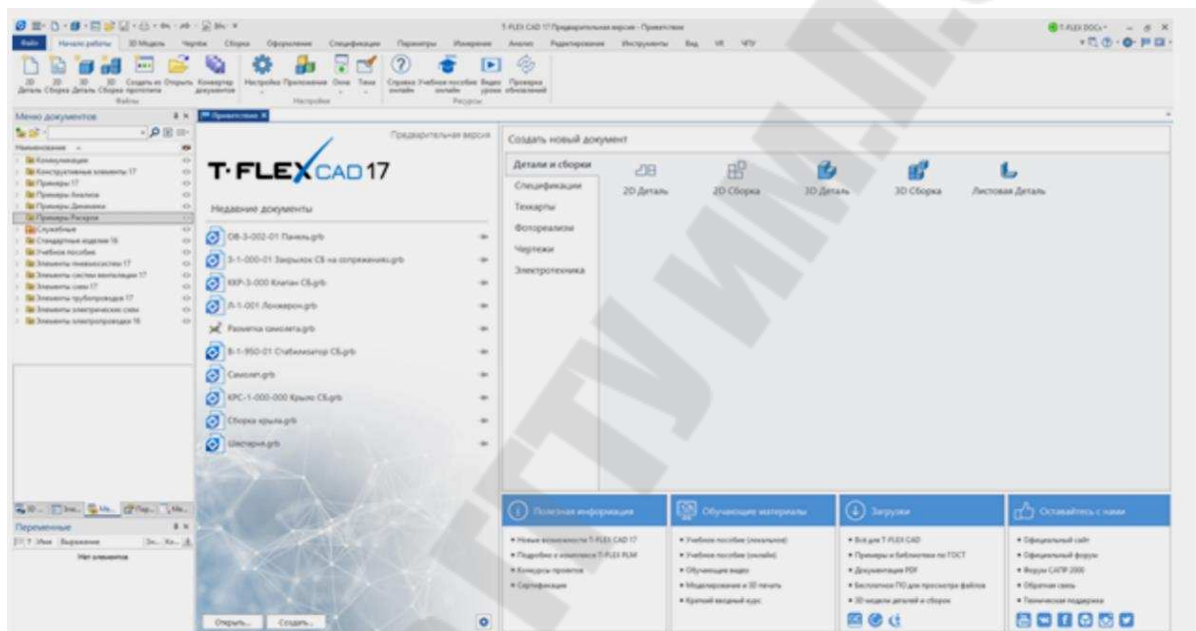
T-FLEX CAD 17 Предварительная версия - Приветствие

Файл Начало работы 3D Модель Чертёж Сборка Оформление Спецификация Параметры Измерение Анализ Редактирование Инструменты Вид

2D Деталь 2D Сборка 3D Деталь 3D Сборка Создать из прототипа Открыть Конвертер документов Настройка Приложения Окна Тема Справка онлайн Учебное пособие онлайн Видео уроки Проверка обновлений

Файлы Настройки Ресурсы

Меню документов

Наименование

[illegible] Конфигурации
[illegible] Конструктивные элементы 17
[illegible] Примеры 17
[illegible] Примеры Анализа
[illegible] Примеры Динамики
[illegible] Примеры Раскроя
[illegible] Служебные
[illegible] Стандартные изделия 16
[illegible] Учебное пособие
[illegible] Элементы пневмосистем 17
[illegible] Элементы систем вентиляции 17
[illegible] Элементы схем 17
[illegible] Элементы трубопроводов 17
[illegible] Элементы электрических схем
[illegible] Элементы электропроводки 16

Переменные

Имя Выражение

Нет элементов

Приветствие

Предварительная версия

T·FLEX CAD 17

Недавние документы

08-3-002-01 Панель.grb
3-1-000-01 Закрылок СБ на сопряжениях.grb
КЕР-3-000 Клапан СБ.grb
Л-1-001 Лонжерон.grb
Разметка самолета.grb
Б-1-950-01 Стабилизатор СБ.grb
Самолет.grb
КРС-1-000-000 Крыло СБ.grb
Сборка крыла.grb
Шестерня.grb

Открыть... Создать...

Создать новый документ

Детали и сборки
Спецификации
Техкарты
Фотореализм
Чертежи
Электротехника

2D Деталь 2D Сборка 3D Деталь 3D Сборка Листовая Деталь

Полезная информация
• Новые возможности T-FLEX CAD 17
• Подробно о комплексе T-FLEX PLM
• Конкурсы проектов
• Сертификация

Обучающие материалы
• Учебное пособие (локальное)
• Учебное пособие (онлайн)
• Обучающие видео
• Моделирование и 3D печать
• Краткий вводный курс

Загрузки
• Все для T-FLEX CAD
• Примеры и библиотеки по ГОСТ
• Документация PDF
• Бесплатное ПО для просмотра файлов
• 3D модели деталей и сборок

Оставайтесь с нами
• Официальный сайт
• Официальный форум
• Форум САПР 2000
• Обратная связь
• Техническая поддержка